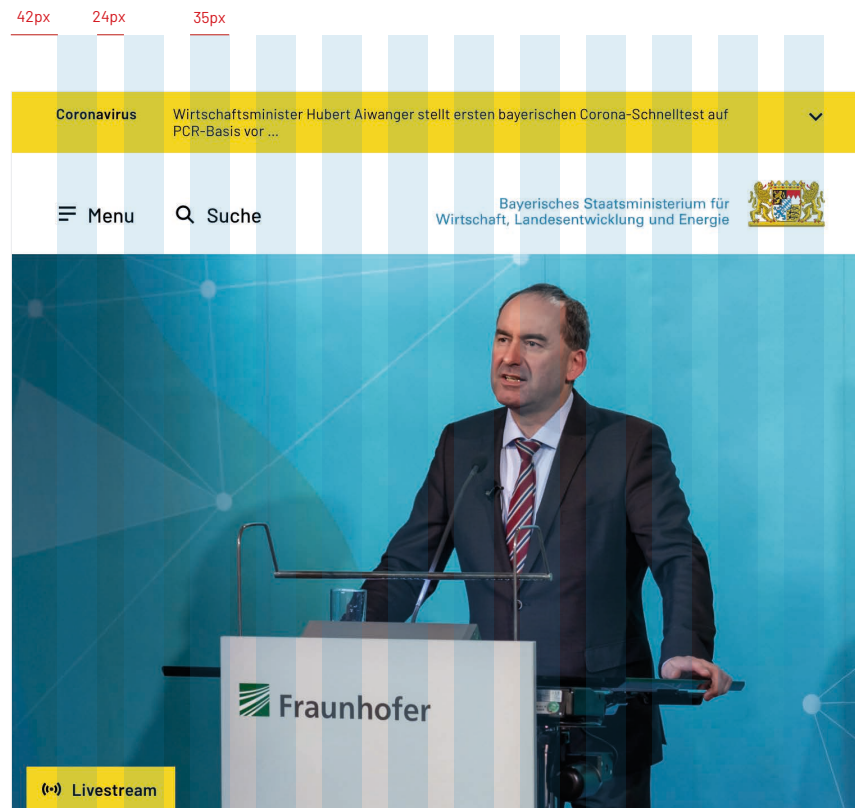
42px 24px 35px

Coronavirus Wirtschaftsminister Hubert Aiwanger stellt ersten bayerischen Corona-Schnelltest auf PCR-Basis vor ...

Menu Suche

Bayerisches Staatsministerium für Wirtschaft, Landesentwicklung und Energie

Fraunhofer

Livestream